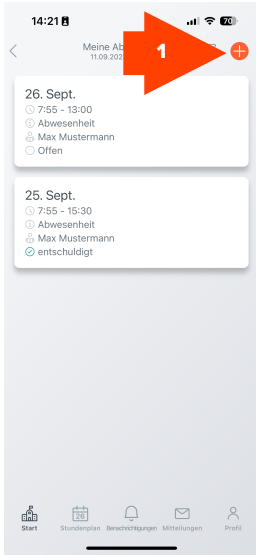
14:21

70

Meine Ab

11.09.202

1

26. Sept.

7:55 - 13:00

Abwesenheit

Max Mustermann

Offen

25. Sept.

7:55 - 15:30

Abwesenheit

Max Mustermann

entschuldigt

Start

26

Stundenplan

Benachrichtigungen

Mitteilungen

Profil